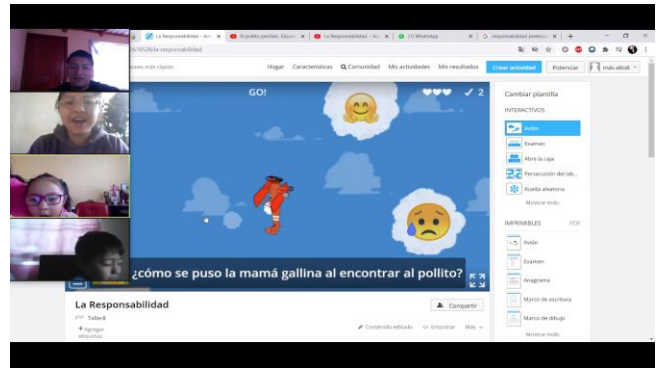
La Responsabilidad - Act ×
El pollito perdido. Educa ×
La Responsabilidad - Yo ×
(1) WhatsApp ×
responsabilidad juego ×
+
7678526/la-responsabilidad
enes más rápido
Hogar Características Comunidad Mis actividades Mis resultados Crear actividad Potenciar más alto8

GO!
2
¿cómo se puso la mamá gallina al encontrar al pollito?

Cambiar plantilla
INTERACTIVOS
Avión
Examen
Abre la caja
Persecución del lab...
Rueda aleatoria
Mostrar todo
IMPRIMIBLES PDF
Avión
Examen
Anagrama
Marcos de escritura
Marco de dibujo
Mostrar todo

La Responsabilidad
por Tutor8
+ Agregar etiquetas
Compartir
Contenido editado
Empotrar
Más